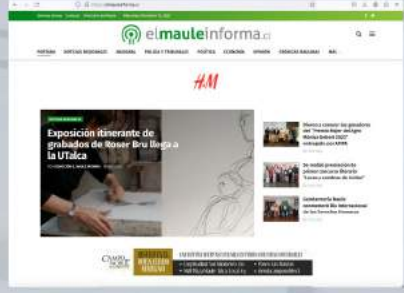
elmauleinforma.cl

PORTADA NOTICIAS REGIONALES NACIONAL POLICIA Y TRIBUNALES POLITICA ECONOMIA OPINION CIENCIAS NATURALES MAS

H&M

Exposición itinerante de grabados de Roser Bru llega a la UTalca

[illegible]

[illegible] del "Premio Mujer del Agro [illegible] 2022" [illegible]

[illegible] Lucas y cambios de ruta

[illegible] a los Derechos Humanos

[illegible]